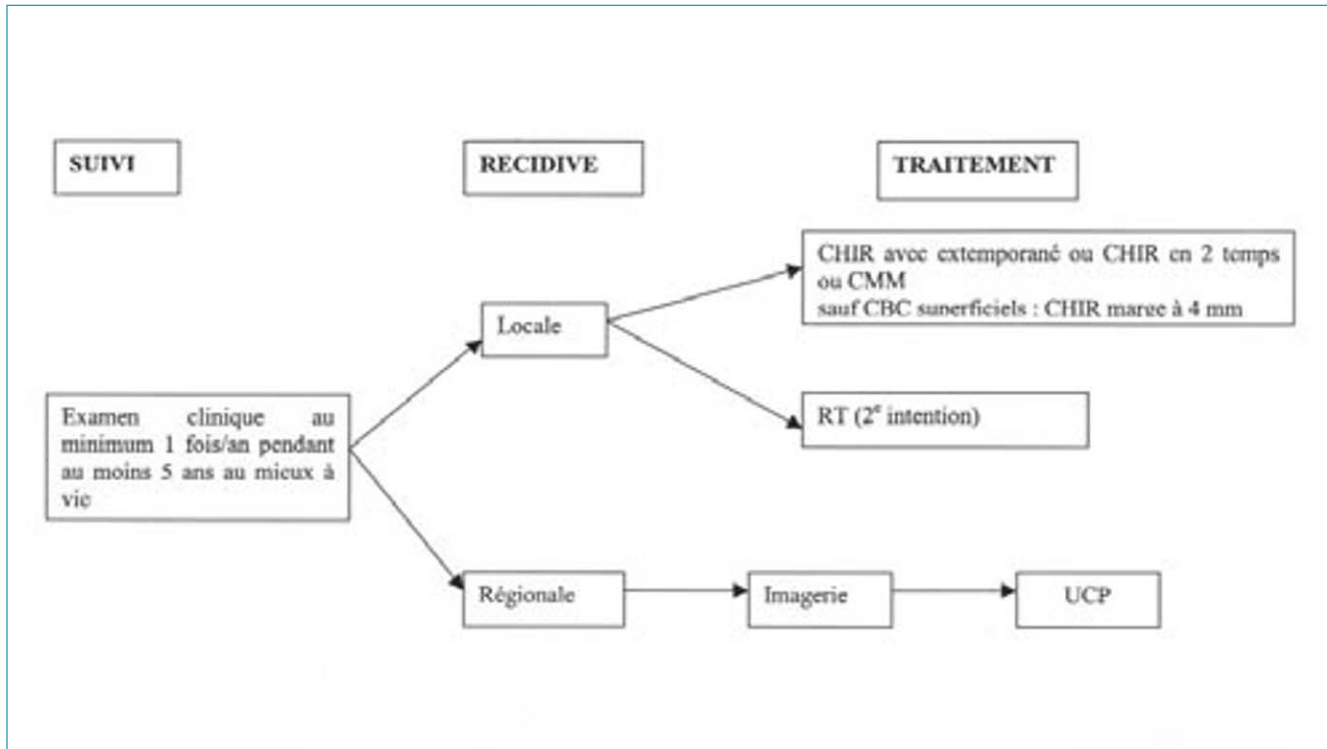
SUIVI

RECIDIVE

TRAITEMENT

CHIR avec extemporané ou CHIR en 2 temps ou CMM
sauf CBC superficiels : CHIR marge à 4 mm

Locale

Examen clinique au minimum 1 fois/an pendant au moins 5 ans au mieux à vie

RT ($2^e$ intention)

Régionale

Imagerie

UCP